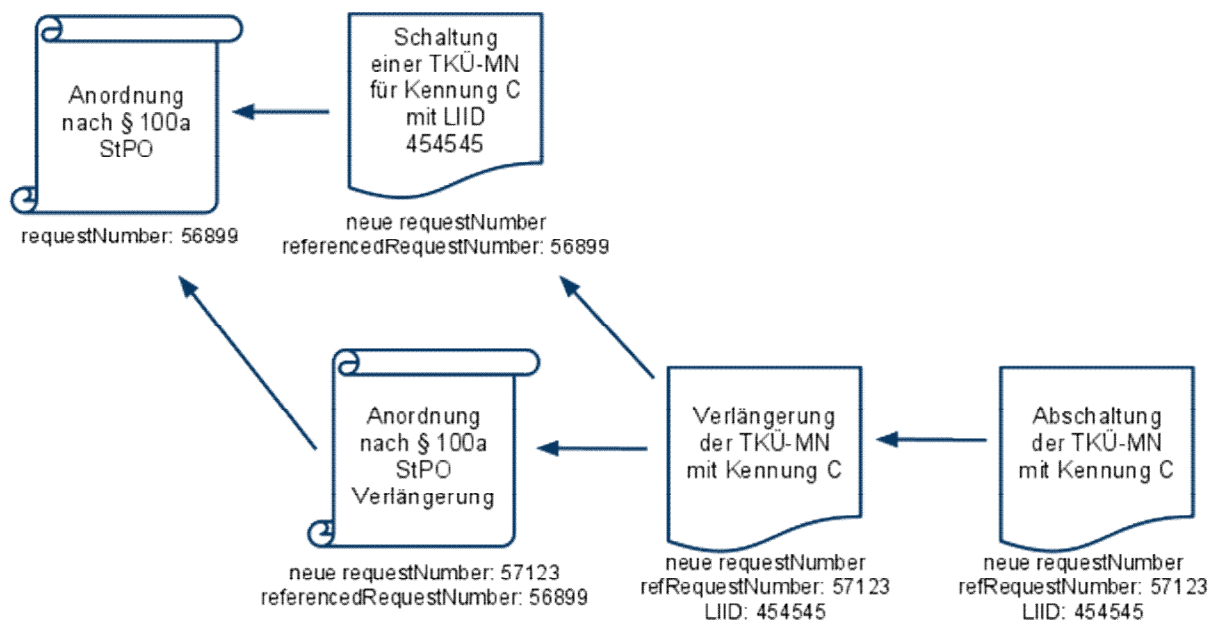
Anordnung nach § 100a StPO

requestNumber: 56899

Schaltung einer TKÜ-MN für Kennung C mit LIID 454545

neue requestNumber
referencedRequestNumber: 56899

Anordnung nach § 100a StPO Verlängerung

neue requestNumber: 57123
referencedRequestNumber: 56899

Verlängerung der TKÜ-MN mit Kennung C

neue requestNumber
refRequestNumber: 57123
LIID: 454545

Abschaltung der TKÜ-MN mit Kennung C

neue requestNumber
refRequestNumber: 57123
LIID: 454545